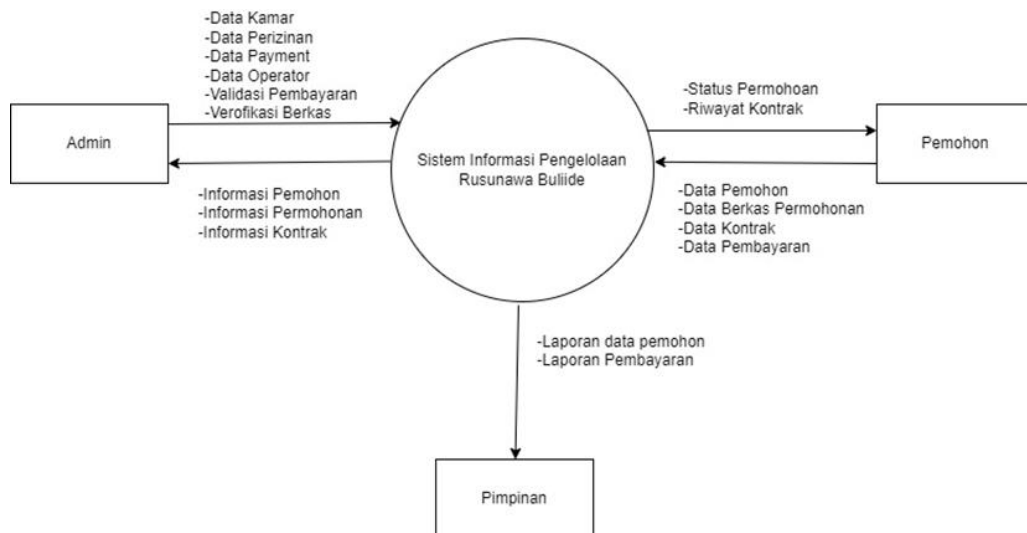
-Data Kamar
-Data Perizinan
-Data Payment
-Data Operator
-Validasi Pembayaran
-Verofikasi Berkas

Admin

-Informasi Pemohon
-Informasi Permohonan
-Informasi Kontrak

Sistem Informasi Pengelolaan Rusunawa Buliide

-Status Permohoan
-Riwayat Kontrak

Pemohon

-Data Pemohon
-Data Berkas Permohonan
-Data Kontrak
-Data Pembayaran

-Laporan data pemohon
-Laporan Pembayaran

Pimpinan